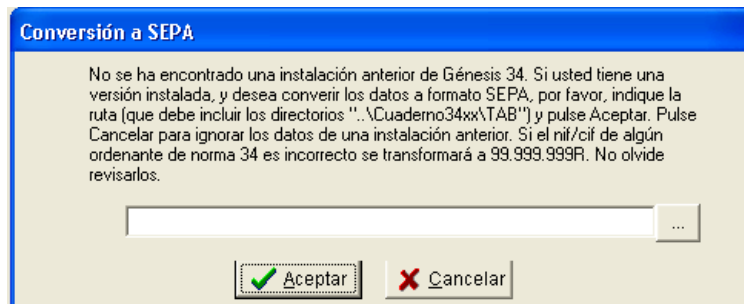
Conversión a SEPA

No se ha encontrado una instalación anterior de Génesis 34. Si usted tiene una versión instalada, y desea convertir los datos a formato SEPA, por favor, indique la ruta (que debe incluir los directorios "..\Cuaderno34xx\TAB") y pulse Aceptar. Pulse Cancelar para ignorar los datos de una instalación anterior. Si el nif/cif de algún ordenante de norma 34 es incorrecto se transformará a 99.999.999R. No olvide revisarlos.

...

Aceptar

Cancelar